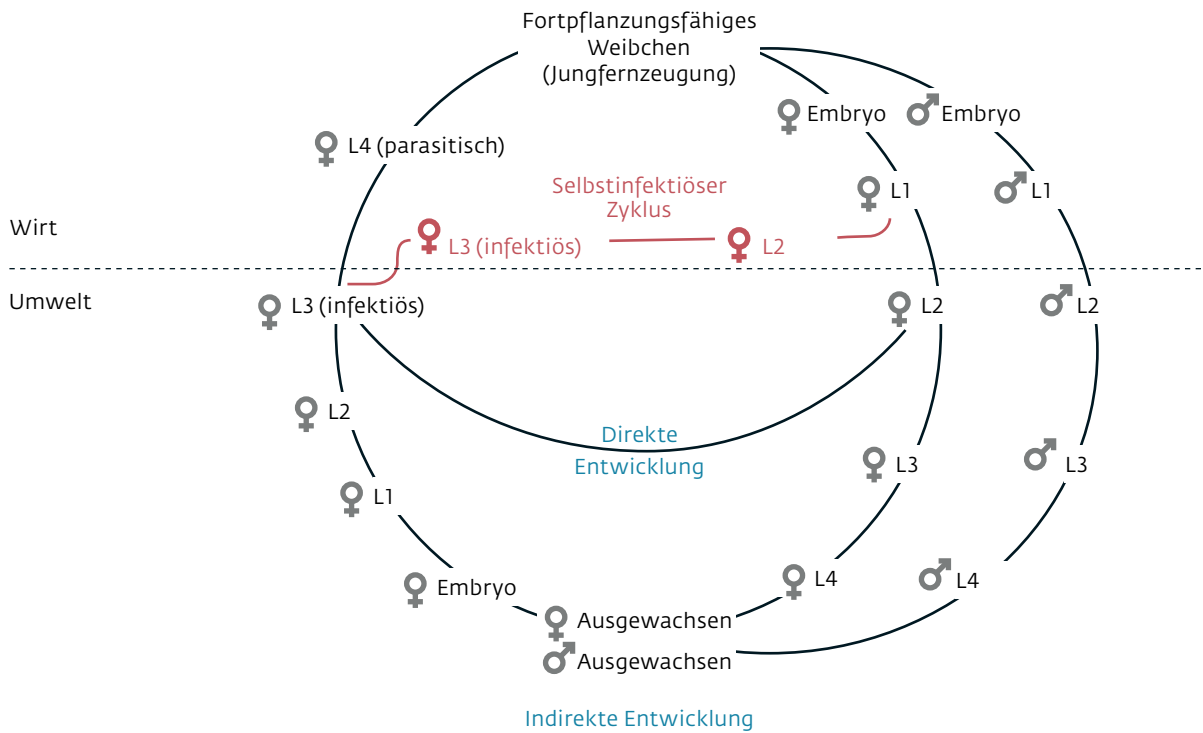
Fortpflanzungsfähiges Weibchen (Jungfernzeugung)

♀ Embryo ♂ Embryo

♀ L4 (parasitisch)

Selbstinfektiöser Zyklus

♀ L1 ♂ L1

Wirt

♀ L3 (infektiös) ♀ L2

Umwelt

♀ L3 (infektiös)

♀ L2 ♂ L2

♀ L2

Direkte Entwicklung

♀ L3 ♂ L3

♀ L1

♀ L4 ♂ L4

♀ Embryo

♀ Ausgewachsen
♂ Ausgewachsen

Indirekte Entwicklung